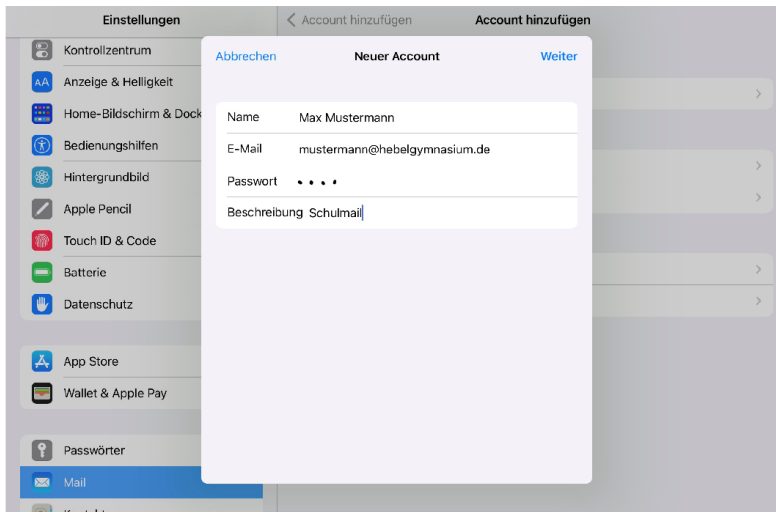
Einstellungen

Kontrollzentrum
Anzeige & Helligkeit
Home-Bildschirm & Dock
Bedienungshilfen
Hintergrundbild
Apple Pencil
Touch ID & Code
Batterie
Datenschutz

App Store
Wallet & Apple Pay

Passwörter
Mail
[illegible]

< Account hinzufügen
Account hinzufügen

Abbrechen
Neuer Account
Weiter

| Name | Max Mustermann |
|---|---|
| E-Mail | mustermann@hebelgymnasium.de |
| Passwort | •••• |
| Beschreibung | Schulmail |